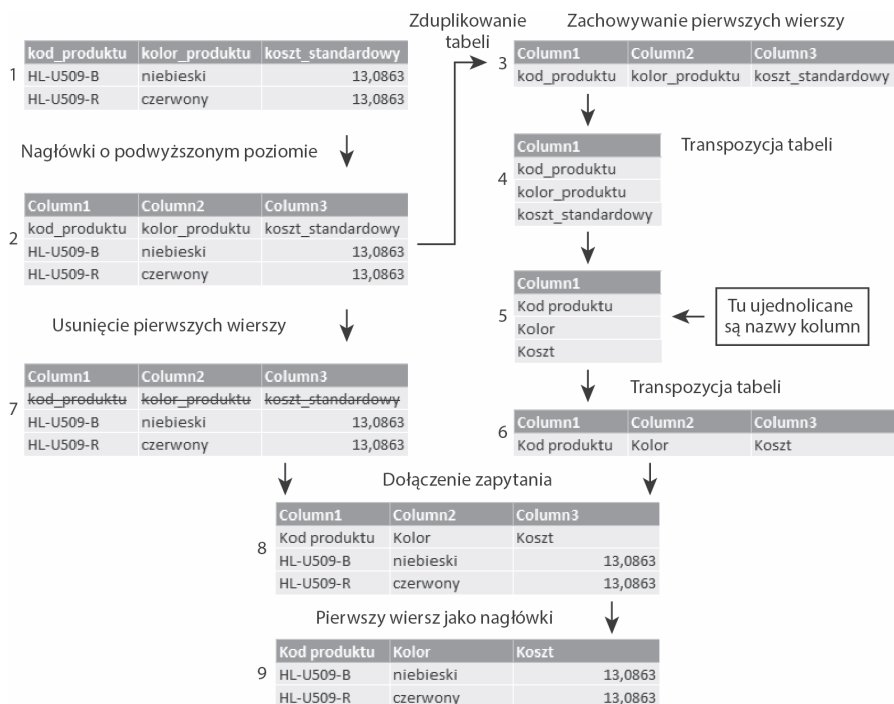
1

| kod_produktu | kolor_produktu | koszt_standardowy |
|---|---|---|
| HL-U509-B | niebieski | 13,0863 |
| HL-U509-R | czerwony | 13,0863 |

Nagłówki o podwyższonym poziomie

2

| Column1 | Column2 | Column3 |
|---|---|---|
| kod_produktu | kolor_produktu | koszt_standardowy |
| HL-U509-B | niebieski | 13,0863 |
| HL-U509-R | czerwony | 13,0863 |

Usunięcie pierwszych wierszy

7

| Column1 | Column2 | Column3 |
|---|---|---|
| ~~kod_produktu~~ | ~~kolor_produktu~~ | ~~koszt_standardowy~~ |
| HL-U509-B | niebieski | 13,0863 |
| HL-U509-R | czerwony | 13,0863 |

Zduplikowanie tabeli

Zachowywanie pierwszych wierszy

3

| Column1 | Column2 | Column3 |
|---|---|---|
| kod_produktu | kolor_produktu | koszt_standardowy |

Transpozycja tabeli

4

| Column1 |
|---|
| kod_produktu |
| kolor_produktu |
| koszt_standardowy |

5

| Column1 |
|---|
| Kod produktu |
| Kolor |
| Koszt |

Tu ujednolicane są nazwy kolumn

Transpozycja tabeli

6

| Column1 | Column2 | Column3 |
|---|---|---|
| Kod produktu | Kolor | Koszt |

Dołączenie zapytania

8

| Column1 | Column2 | Column3 |
|---|---|---|
| Kod produktu | Kolor | Koszt |
| HL-U509-B | niebieski | 13,0863 |
| HL-U509-R | czerwony | 13,0863 |

Pierwszy wiersz jako nagłówki

9

| Kod produktu | Kolor | Koszt |
|---|---|---|
| HL-U509-B | niebieski | 13,0863 |
| HL-U509-R | czerwony | 13,0863 |